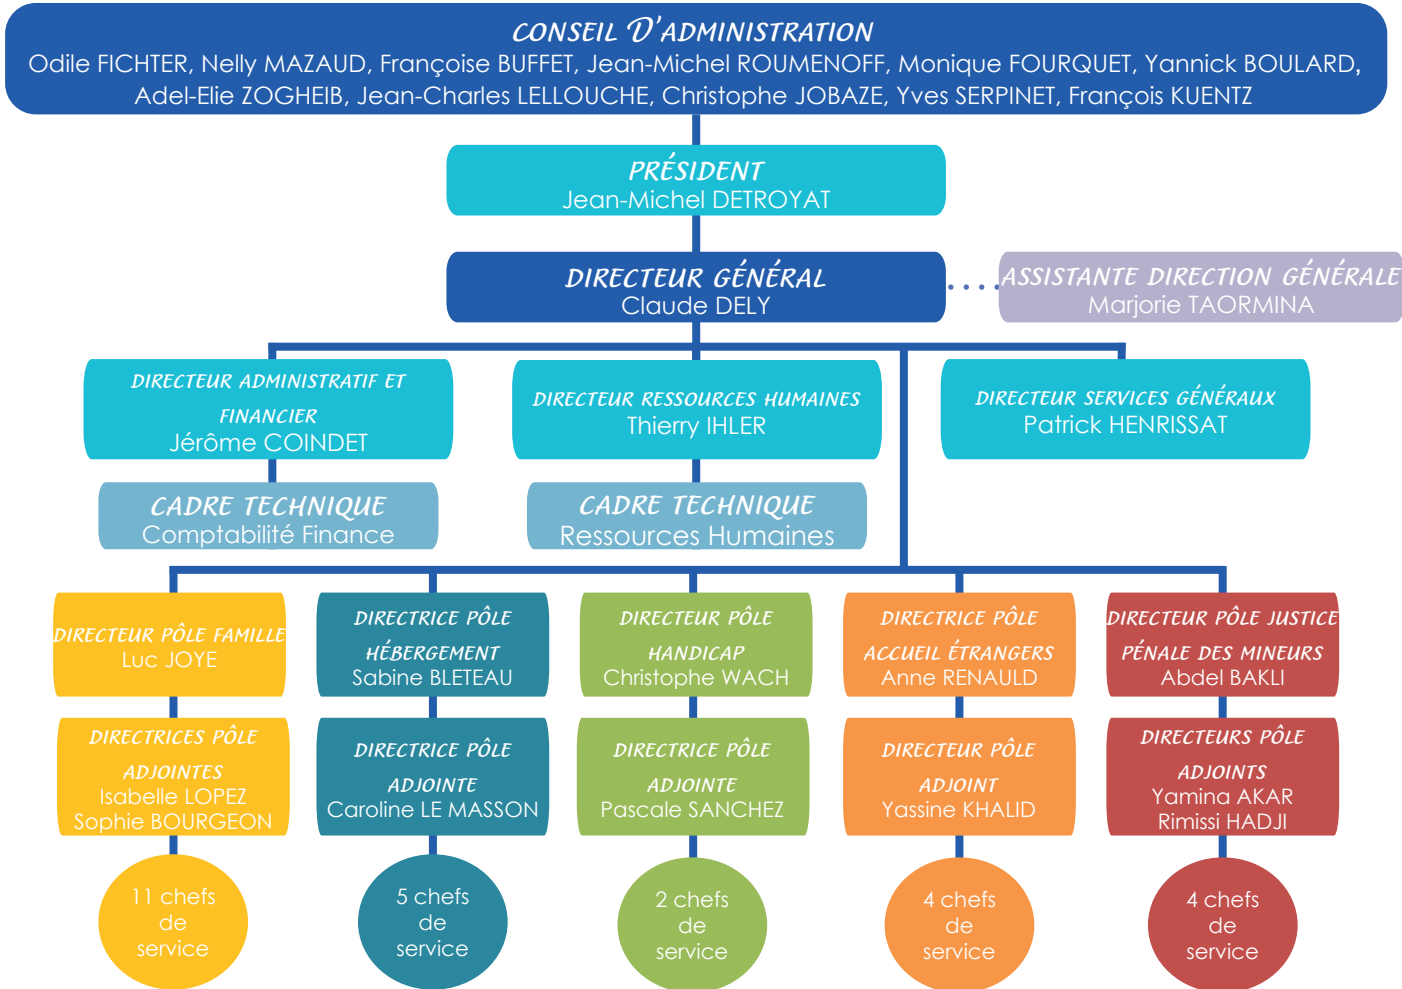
CONSEIL D'ADMINISTRATION
Odile FICHTER, Nelly MAZAUD, Françoise BUFFET, Jean-Michel ROUMENOFF, Monique FOURQUET, Yannick BOULARD, Adel-Elie ZOGHEIB, Jean-Charles LELLOUCHE, Christophe JOBAZE, Yves SERPINET, François KUENTZ

PRÉSIDENT
Jean-Michel DETROYAT

DIRECTEUR GÉNÉRAL
Claude DELY

ASSISTANTE DIRECTION GÉNÉRALE
Marjorie TAORMINA

DIRECTEUR ADMINISTRATIF ET FINANCIER
Jérôme COINDET

DIRECTEUR RESSOURCES HUMAINES
Thierry IHLER

DIRECTEUR SERVICES GÉNÉRAUX
Patrick HENRISSAT

CADRE TECHNIQUE
Comptabilité Finance

CADRE TECHNIQUE
Ressources Humaines

DIRECTEUR PÔLE FAMILLE
Luc JOYE

DIRECTRICE PÔLE HÉBERGEMENT
Sabine BLETEAU

DIRECTEUR PÔLE HANDICAP
Christophe WACH

DIRECTRICE PÔLE ACCUEIL ÉTRANGERS
Anne RENAULD

DIRECTEUR PÔLE JUSTICE PÉNALE DES MINEURS
Abdel BAKLI

DIRECTRICES PÔLE ADJOINTES
Isabelle LOPEZ
Sophie BOURGEON

DIRECTRICE PÔLE ADJOINTE
Caroline LE MASSON

DIRECTRICE PÔLE ADJOINTE
Pascale SANCHEZ

DIRECTEUR PÔLE ADJOINT
Yassine KHALID

DIRECTEURS PÔLE ADJOINTS
Yamina AKAR
Rimissi HADJI

11 chefs de service

5 chefs de service

2 chefs de service

4 chefs de service

4 chefs de service